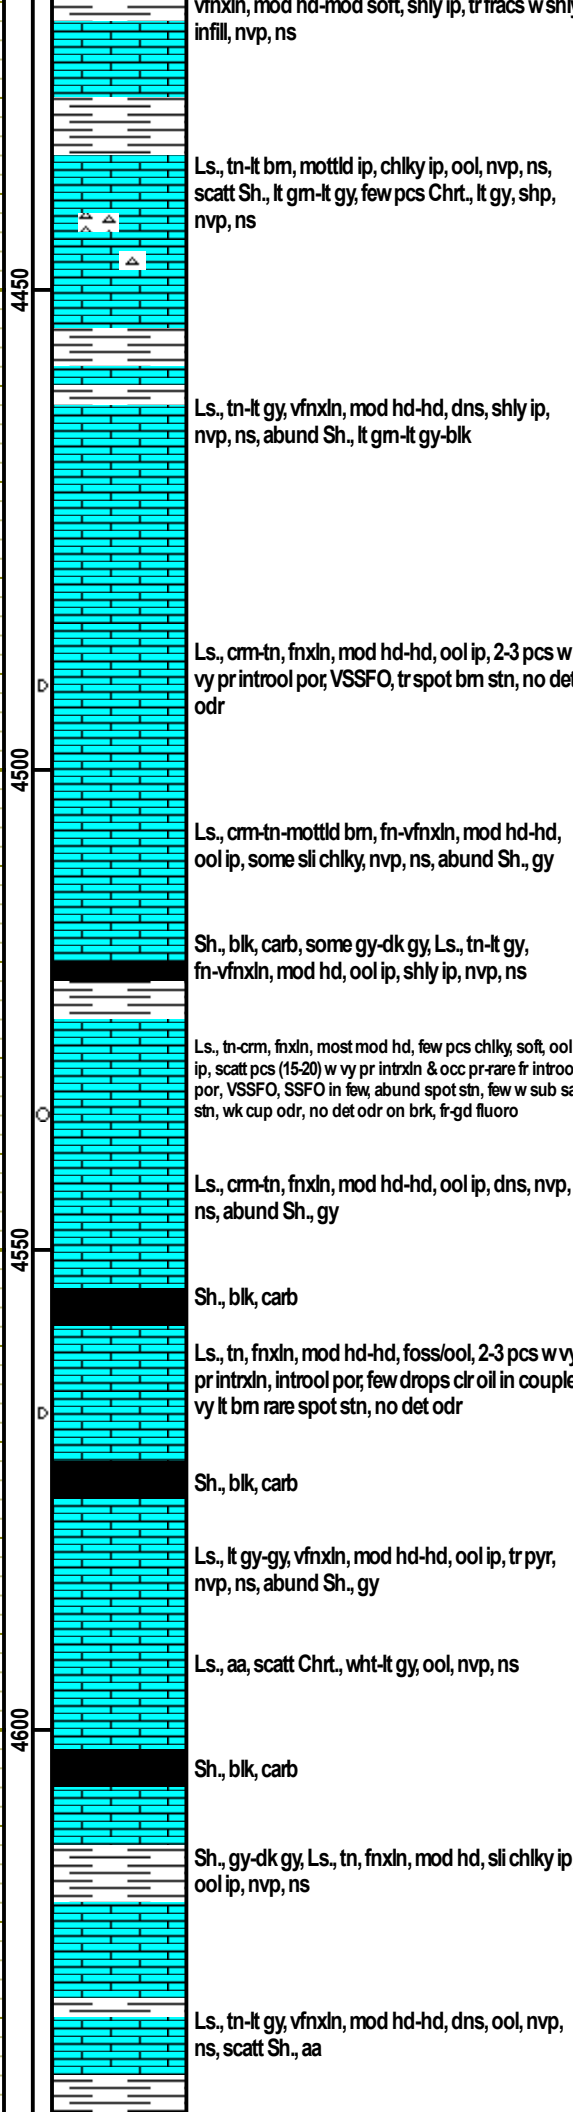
vfnxln, mod hd-mod soft, shly ip, tr fracs w shly infill, nvp, ns

Ls., tn-lt brn, mottld ip, chlky ip, ool, nvp, ns, scatt Sh., lt grn-lt gy, few pcs Chrt., lt gy, shp, nvp, ns

4450

Ls., tn-lt gy, vfnxln, mod hd-hd, dns, shly ip, nvp, ns, abund Sh., lt grn-lt gy-blk

Ls., crm-tn, fnxln, mod hd-hd, ool ip, 2-3 pcs w vy pr introol por, VSSFO, tr spot brn stn, no det odr

4500

Ls., crm-tn-mottld brn, fn-vfnxln, mod hd-hd, ool ip, some sli chlky, nvp, ns, abund Sh., gy

Sh., blk, carb, some gy-dk gy, Ls., tn-lt gy, fn-vfnxln, mod hd, ool ip, shly ip, nvp, ns

Ls., tn-crm, fnxln, most mod hd, few pcs chlky, soft, ool ip, scatt pcs (15-20) w vy pr intrxln & occ pr-rare fr introol por, VSSFO, SSFO in few, abund spot stn, few w sub sat stn, wk cup odr, no det odr on brk, fr-gd fluoro

Ls., crm-tn, fnxln, mod hd-hd, ool ip, dns, nvp, ns, abund Sh., gy

4550

Sh., blk, carb

Ls., tn, fnxln, mod hd-hd, foss/ool, 2-3 pcs w vy pr intrxln, introol por, few drops clr oil in couple, vy lt brn rare spot stn, no det odr

Sh., blk, carb

Ls., lt gy-gy, vfnxln, mod hd-hd, ool ip, tr pyr, nvp, ns, abund Sh., gy

Ls., aa, scatt Chrt., wht-lt gy, ool, nvp, ns

4600

Sh., blk, carb

Sh., gy-dk gy, Ls., tn, fnxln, mod hd, sli chlky ip, ool ip, nvp, ns

Ls., tn-lt gy, vfnxln, mod hd-hd, dns, ool, nvp, ns, scatt Sh., aa